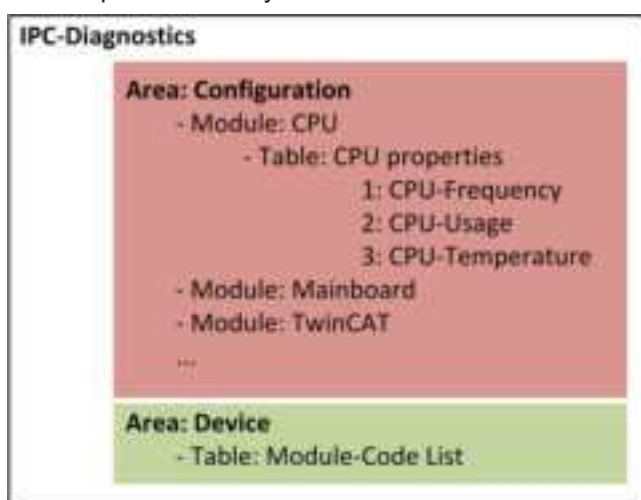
IPC-Diagnostics

Area: Configuration
- Module: CPU
- Table: CPU properties
1: CPU-Frequency
2: CPU-Usage
3: CPU-Temperature
- Module: Mainboard
- Module: TwinCAT
...

Area: Device
- Table: Module-Code List